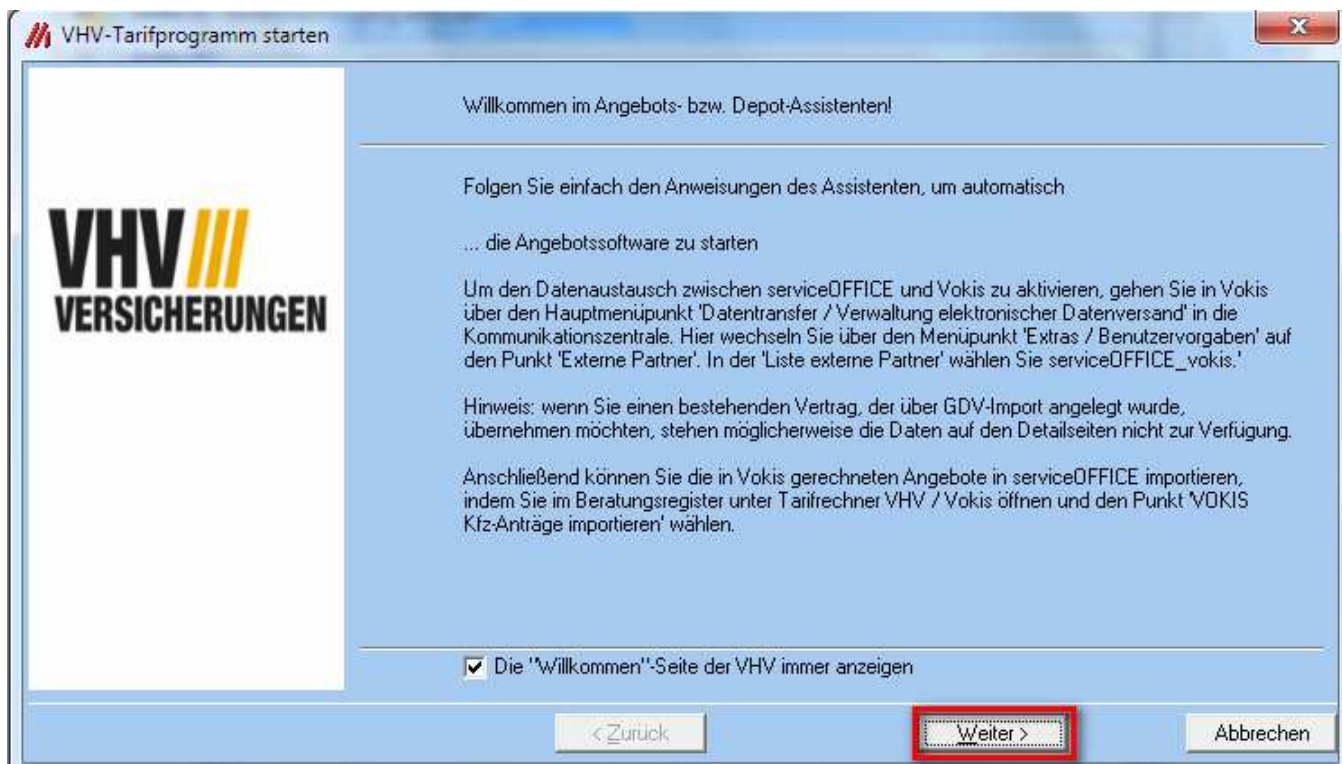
VHV-Tarifprogramm starten

VHV
VERSICHERUNGEN

Willkommen im Angebots- bzw. Depot-Assistenten!

Folgen Sie einfach den Anweisungen des Assistenten, um automatisch

... die Angebotssoftware zu starten

Um den Datenaustausch zwischen serviceOFFICE und Vokis zu aktivieren, gehen Sie in Vokis über den Hauptmenüpunkt 'Datentransfer / Verwaltung elektronischer Datenversand' in die Kommunikationszentrale. Hier wechseln Sie über den Menüpunkt 'Extras / Benutzervorgaben' auf den Punkt 'Externe Partner'. In der 'Liste externe Partner' wählen Sie serviceOFFICE_vokis.'

Hinweis: wenn Sie einen bestehenden Vertrag, der über GDV-Import angelegt wurde, übernehmen möchten, stehen möglicherweise die Daten auf den Detailseiten nicht zur Verfügung.

Anschließend können Sie die in Vokis gerechneten Angebote in serviceOFFICE importieren, indem Sie im Beratungsregister unter Tarifrechner VHV / Vokis öffnen und den Punkt 'VOKIS Kfz-Anträge importieren' wählen.

Die "Willkommen"-Seite der VHV immer anzeigen

< Zurück

Weiter >

Abbrechen